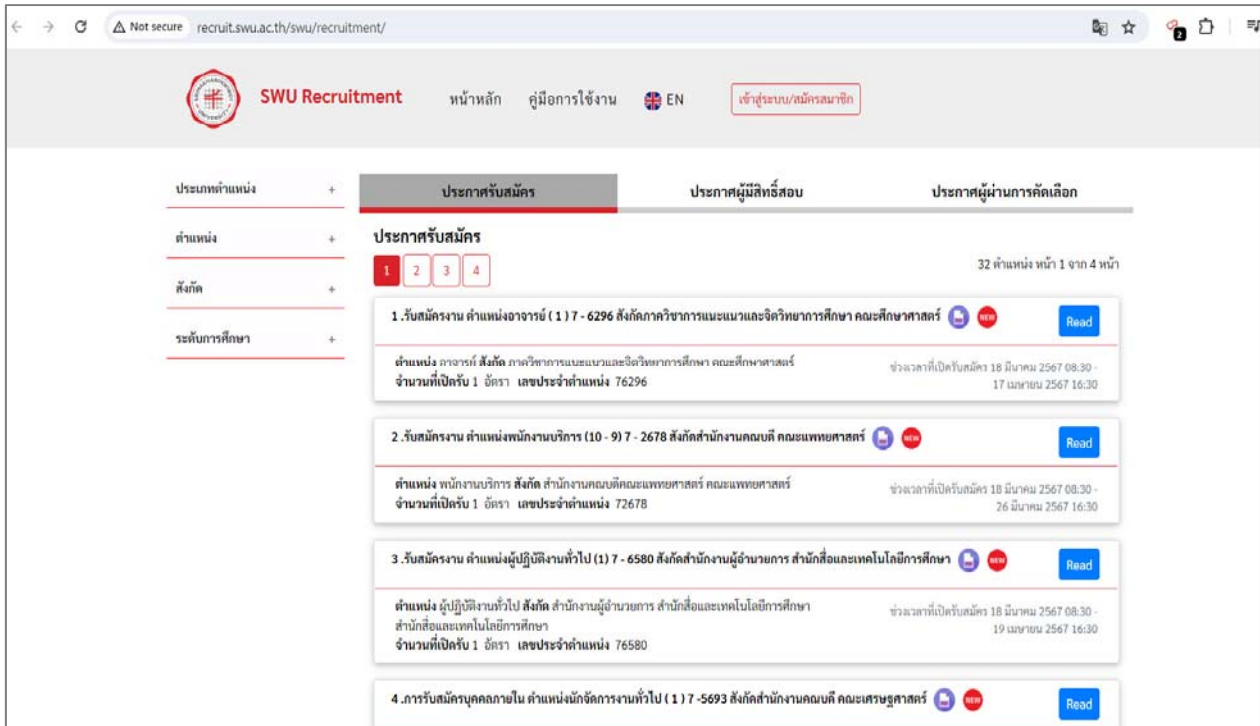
Not secure recruit.swu.ac.th/swu/recruitment/

SWU Recruitment หน้าหลัก คู่มือการใช้งาน EN เข้าสู่ระบบ/สมัครสมาชิก

ประเภทตำแหน่ง +
ตำแหน่ง +
สังกัด +
ระดับการศึกษา +

ประกาศรับสมัคร ประกาศผู้มีสิทธิ์สอบ ประกาศผู้ผ่านการคัดเลือก

ประกาศรับสมัคร

1 2 3 4

32 ตำแหน่ง หน้า 1 จาก 4 หน้า

1 .รับสมัครงาน ตำแหน่งอาจารย์ ( 1 ) 7 - 6296 สังกัดภาควิชาการแนะแนวและจิตวิทยาการศึกษา คณะศึกษาศาสตร์ NEW Read

ตำแหน่ง อาจารย์ สังกัด ภาควิชาการแนะแนวและจิตวิทยาการศึกษา คณะศึกษาศาสตร์
จำนวนที่เปิดรับ 1 อัตรา เลขประจำตำแหน่ง 76296
ช่วงเวลาที่เปิดรับสมัคร 18 มีนาคม 2567 08:30 - 17 เมษายน 2567 16:30

2 .รับสมัครงาน ตำแหน่งพนักงานบริการ (10 - 9) 7 - 2678 สังกัดสำนักงานคณบดี คณะแพทยศาสตร์ NEW Read

ตำแหน่ง พนักงานบริการ สังกัด สำนักงานคณบดีคณะแพทยศาสตร์ คณะแพทยศาสตร์
จำนวนที่เปิดรับ 1 อัตรา เลขประจำตำแหน่ง 72678
ช่วงเวลาที่เปิดรับสมัคร 18 มีนาคม 2567 08:30 - 26 มีนาคม 2567 16:30

3 .รับสมัครงาน ตำแหน่งผู้ปฏิบัติงานทั่วไป (1) 7 - 6580 สังกัดสำนักงานผู้อำนวยการ สำนักสื่อและเทคโนโลยีการศึกษา NEW Read

ตำแหน่ง ผู้ปฏิบัติงานทั่วไป สังกัด สำนักงานผู้อำนวยการ สำนักสื่อและเทคโนโลยีการศึกษา สำนักสื่อและเทคโนโลยีการศึกษา
จำนวนที่เปิดรับ 1 อัตรา เลขประจำตำแหน่ง 76580
ช่วงเวลาที่เปิดรับสมัคร 18 มีนาคม 2567 08:30 - 19 เมษายน 2567 16:30

4 .การรับสมัครบุคคลภายใน ตำแหน่งนักจัดการงานทั่วไป ( 1 ) 7 -5693 สังกัดสำนักงานคณบดี คณะเศรษฐศาสตร์ NEW Read